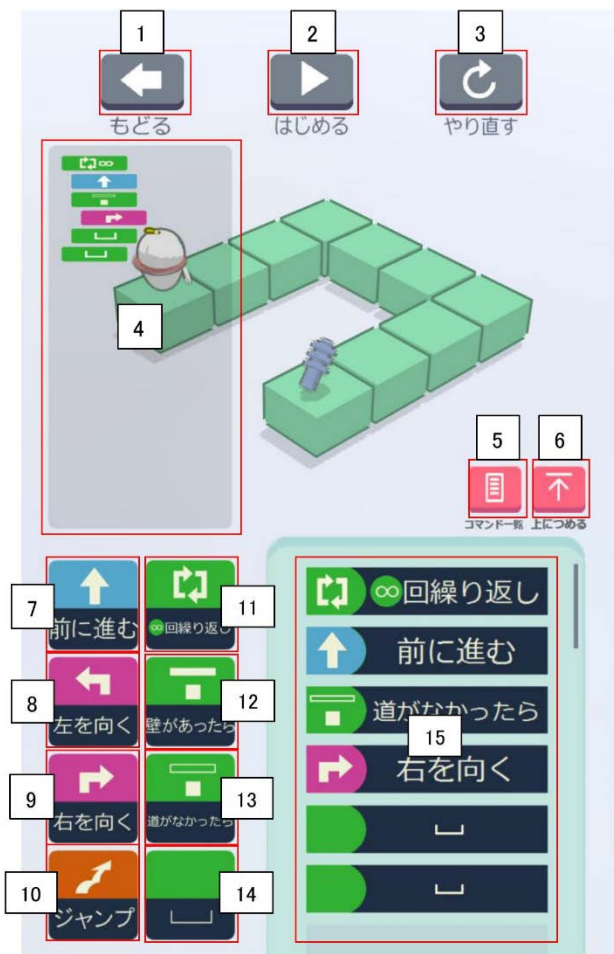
1
もどる

2
はじめる

3
やり直す

4

5
コマンド一覧

6
上につめる

7
前に進む

11
∞回繰り返し

8
左を向く

12
壁があったら

9
右を向く

13
道がなかったら

10
ジャンプ

14
␣

∞回繰り返し
前に進む
道がなかったら
15
右を向く
␣
␣